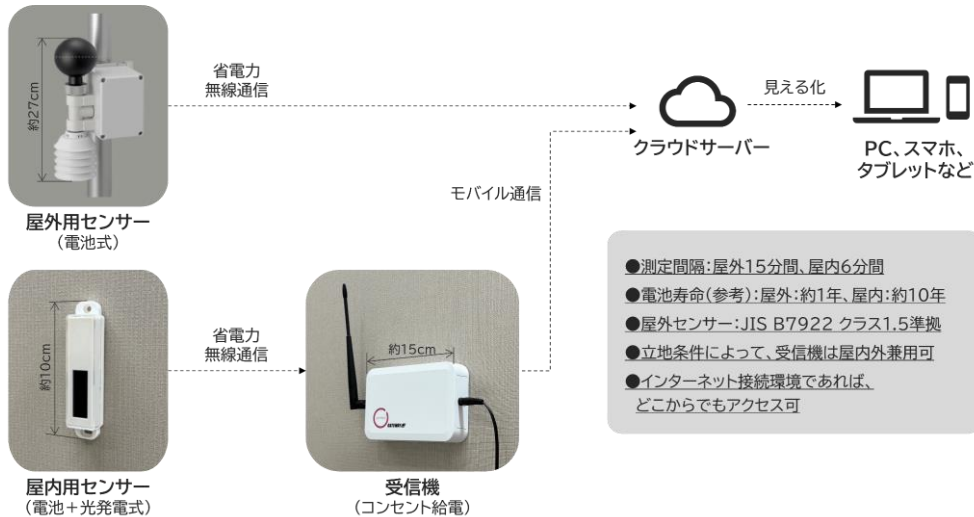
約27cm

屋外用センサー
(電池式)

省電力
無線通信

見える化

クラウドサーバー

PC、スマホ、
タブレットなど

モバイル通信

約10cm

屋内用センサー
(電池+光発電式)

省電力
無線通信

約15cm

受信機
(コンセント給電)

●測定間隔:屋外15分間、屋内6分間
●電池寿命(参考):屋外:約1年、屋内:約10年
●屋外センサー:JIS B7922 クラス1.5準拠
●立地条件によって、受信機は屋内外兼用可
●インターネット接続環境であれば、
どこからでもアクセス可